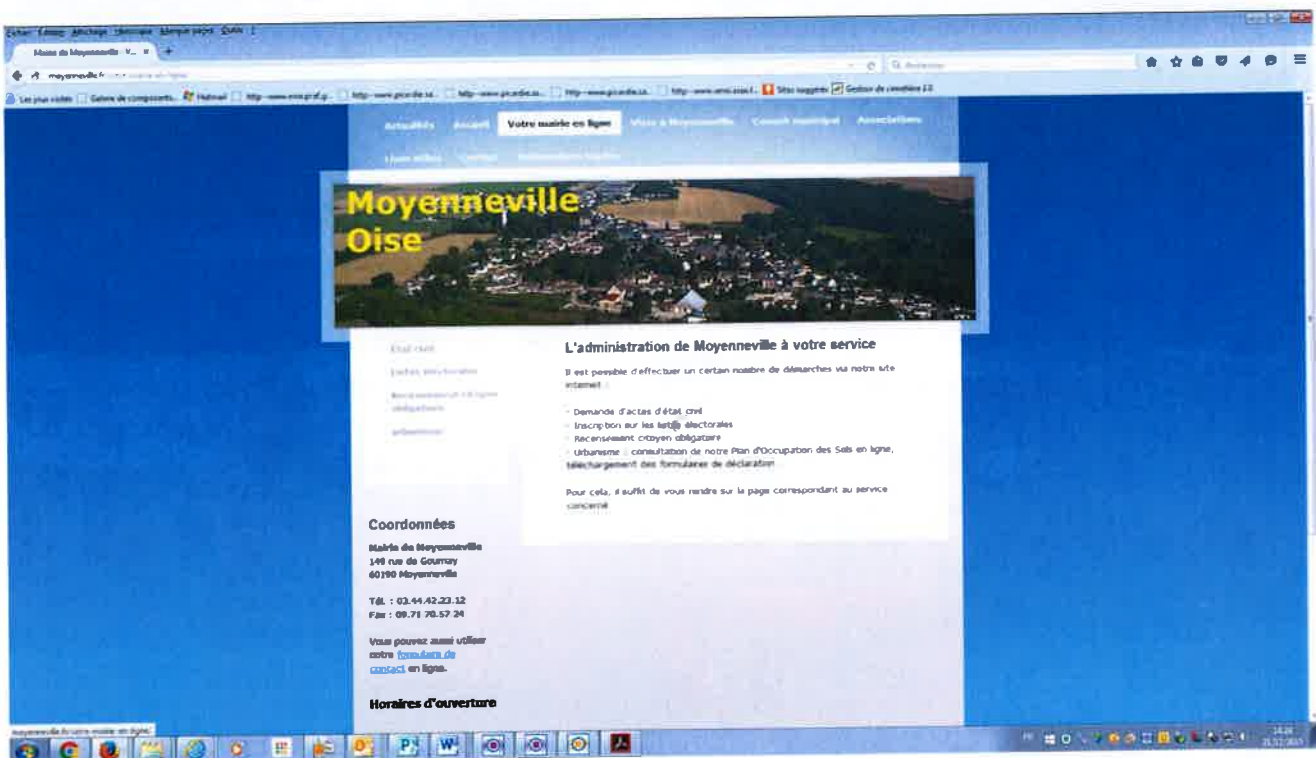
Fichier Édition Affichage Historique Marque-pages Outils ?

Mairie de Moyenneville - V... ×

moyenneville.fr/votre-mairie-en-ligne

Rechercher

Les plus visités Galerie de composants Hotmail http://www.ecoprof.g... http://www.picardie.sa... http://www.picardie.sa... http://www.picardie.sa... http://www.amicaeal.f... Sites suggérés Gestion de cimetière 2.0

Actualités Accueil Votre mairie en ligne Vivre à Moyenneville Conseil municipal Associations

Liens utiles Contact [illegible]

Moyenneville Oise

État civil

Listes électorales

Recensement citoyen obligatoire

Urbanisme

L'administration de Moyenneville à votre service

Il est possible d'effectuer un certain nombre de démarches via notre site internet :

- Demande d'actes d'état civil
- Inscription sur les listes électorales
- Recensement citoyen obligatoire
- Urbanisme : consultation de notre Plan d'Occupation des Sols en ligne, téléchargement des formulaires de déclaration

Pour cela, il suffit de vous rendre sur la page correspondant au service concerné.

Coordonnées

Mairie de Moyenneville
149 rue de Gournay
60190 Moyenneville

Tél. : 03.44.42.23.12
Fax : 09.71.70.57.24

Vous pouvez aussi utiliser notre formulaire de contact en ligne.

Horaires d'ouverture

moyenneville.fr/votre-mairie-en-ligne

14:26
21/12/2015